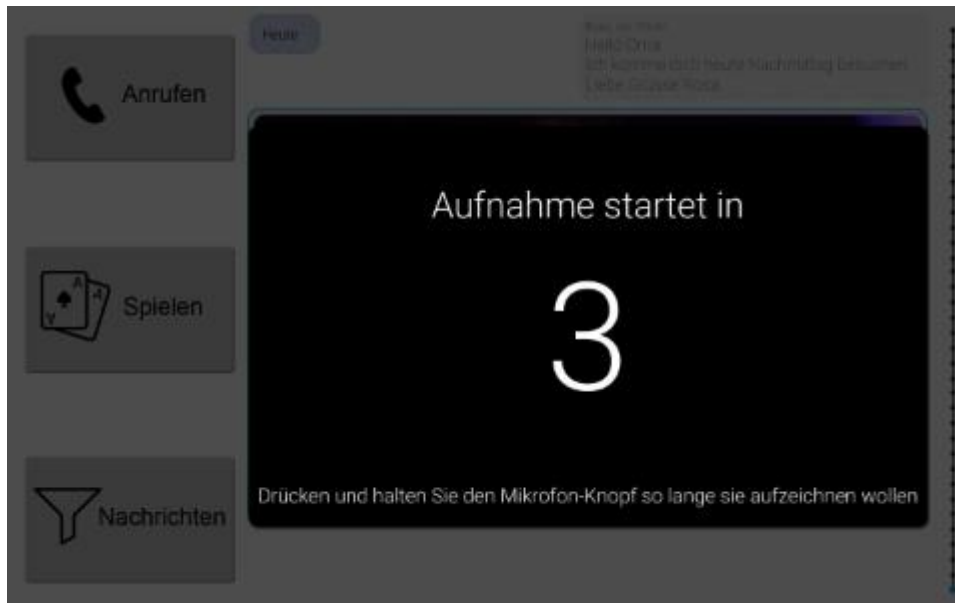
Anrufen

Spielen

Nachrichten

Heute

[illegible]
Hallo Onkel
Ich komme dich heute Nachmittag besuchen
Liebe Grüsse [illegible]

Aufnahme startet in

3

Drücken und halten Sie den Mikrofon-Knopf so lange sie aufzeichnen wollen